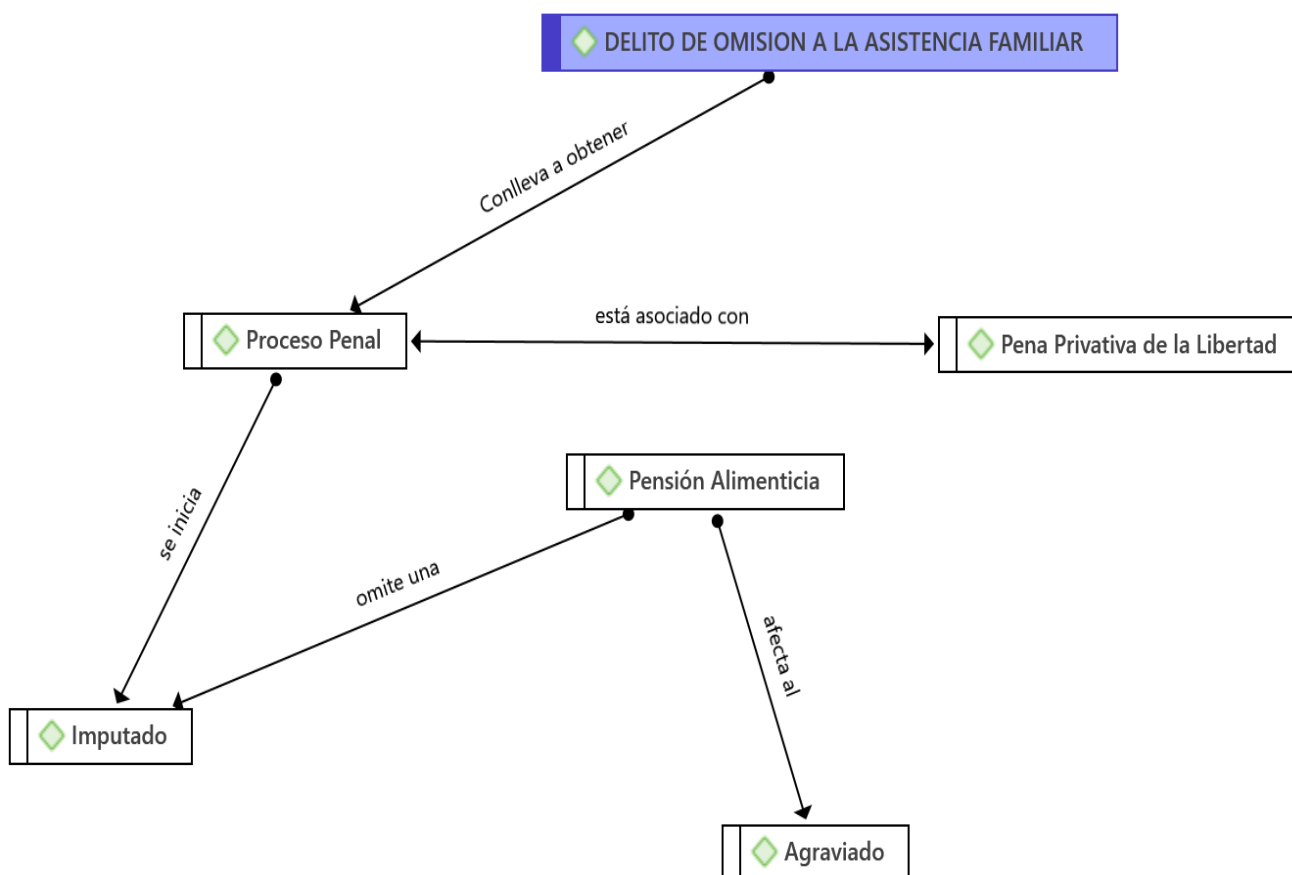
DELITO DE OMISION A LA ASISTENCIA FAMILIAR

Conlleva a obtener

Proceso Penal

está asociado con

Pena Privativa de la Libertad

se inicia

Pensión Alimenticia

omite una

afecta al

Imputado

Agraviado